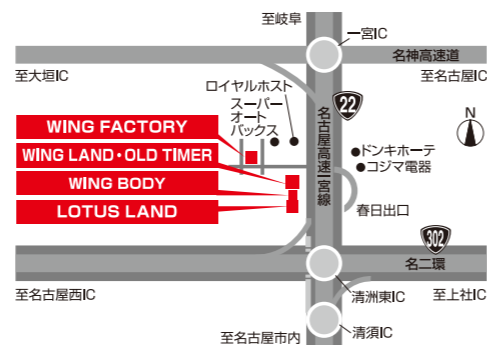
至岐阜
一宮IC
名神高速道
至大垣IC
至名古屋IC
ロイヤルホスト
スーパーオートバックス
22
名古屋高速一宮線
N
WING FACTORY
WING LAND・OLD TIMER
WING BODY
LOTUS LAND
●ドンキホーテ
●コジマ電器
春日出口
302
名二環
至名古屋西IC
清洲東IC
至上社IC
至名古屋市内
清須IC